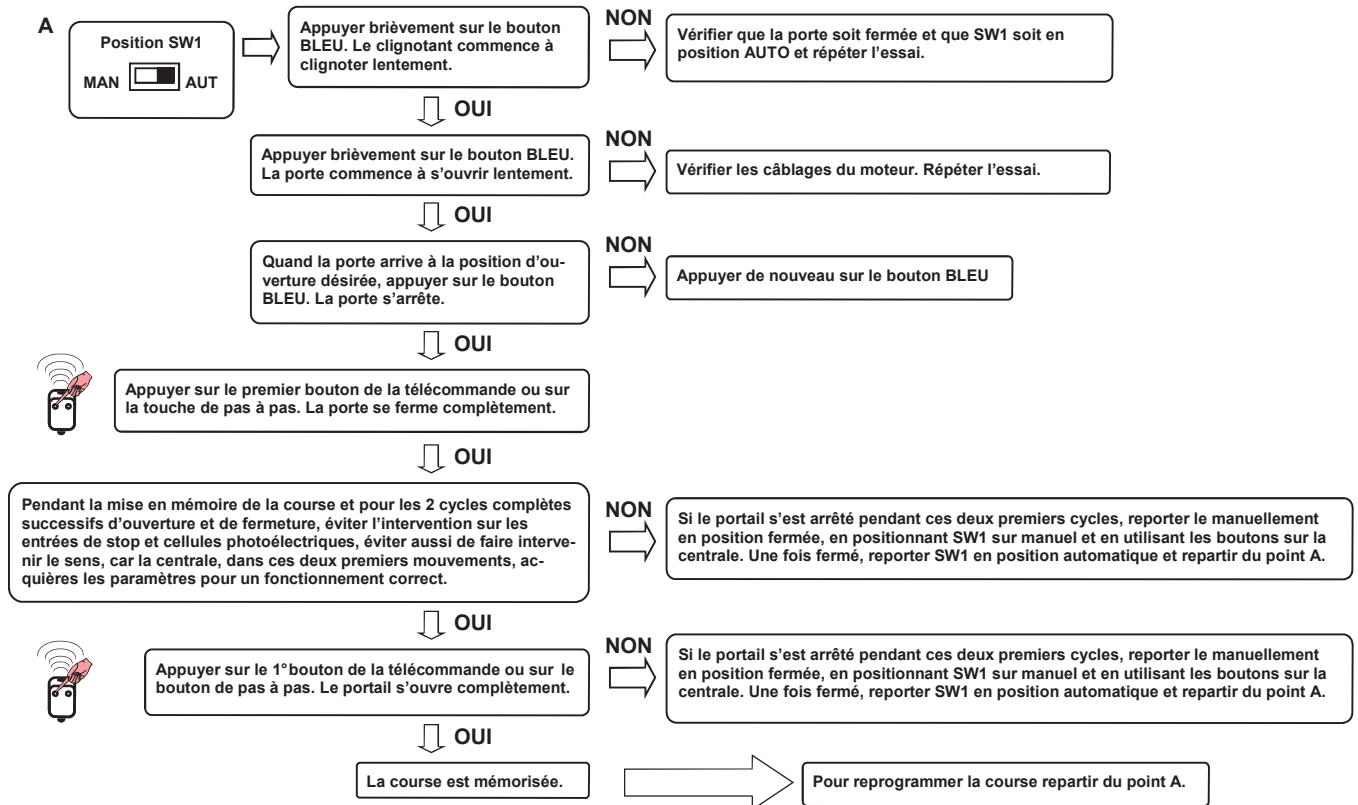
A

Position SW1

MAN AUT

Appuyer brièvement sur le bouton BLEU. Le clignotant commence à clignoter lentement.

NON

Vérifier que la porte soit fermée et que SW1 soit en position AUTO et répéter l'essai.

OUI

Appuyer brièvement sur le bouton BLEU. La porte commence à s'ouvrir lentement.

NON

Vérifier les câblages du moteur. Répéter l'essai.

OUI

Quand la porte arrive à la position d'ouverture désirée, appuyer sur le bouton BLEU. La porte s'arrête.

NON

Appuyer de nouveau sur le bouton BLEU

OUI

Appuyer sur le premier bouton de la télécommande ou sur la touche de pas à pas. La porte se ferme complètement.

OUI

Pendant la mise en mémoire de la course et pour les 2 cycles complètes successifs d'ouverture et de fermeture, éviter l'intervention sur les entrées de stop et cellules photoélectriques, éviter aussi de faire intervenir le sens, car la centrale, dans ces deux premiers mouvements, acquières les paramètres pour un fonctionnement correct.

NON

Si le portail s'est arrêté pendant ces deux premiers cycles, reporter le manuellement en position fermée, en positionnant SW1 sur manuel et en utilisant les boutons sur la centrale. Une fois fermé, reporter SW1 en position automatique et repartir du point A.

OUI

Appuyer sur le 1°bouton de la télécommande ou sur le bouton de pas à pas. Le portail s'ouvre complètement.

NON

Si le portail s'est arrêté pendant ces deux premiers cycles, reporter le manuellement en position fermée, en positionnant SW1 sur manuel et en utilisant les boutons sur la centrale. Une fois fermé, reporter SW1 en position automatique et repartir du point A.

OUI

La course est mémorisée.

Pour reprogrammer la course repartir du point A.